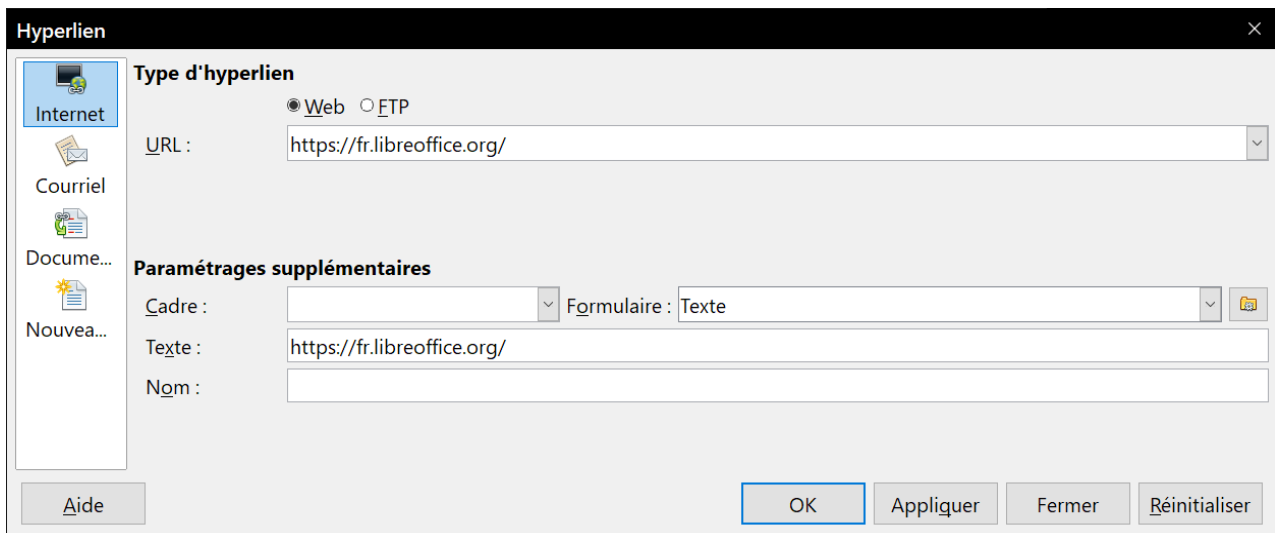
Hyperlien

Internet
Courriel
Docume...
Nouvea...

Type d'hyperlien
Web FTP
URL : https://fr.libreoffice.org/

Paramétrages supplémentaires
Cadre :
Formulaire : Texte
Texte : https://fr.libreoffice.org/
Nom :

Aide
OK
Appliquer
Fermer
Réinitialiser